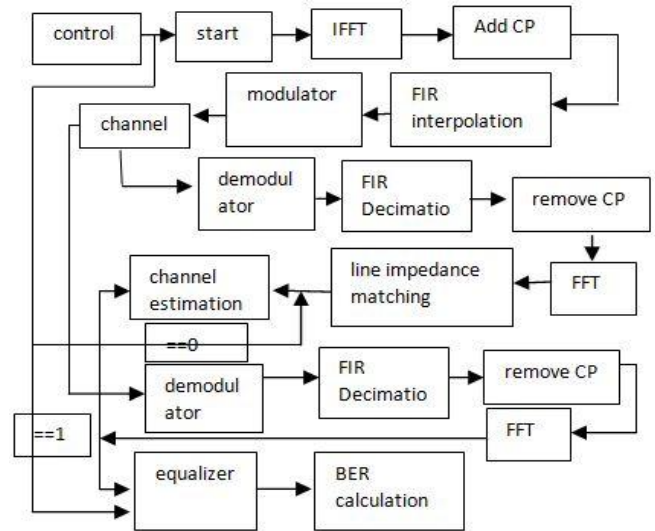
control

start

IFFT

Add CP

modulator

FIR interpolation

channel

demodul ator

FIR Decimatio

remove CP

channel estimation

line impedance matching

FFT

==0

demodul ator

FIR Decimatio

remove CP

==1

FFT

equalizer

BER calculation